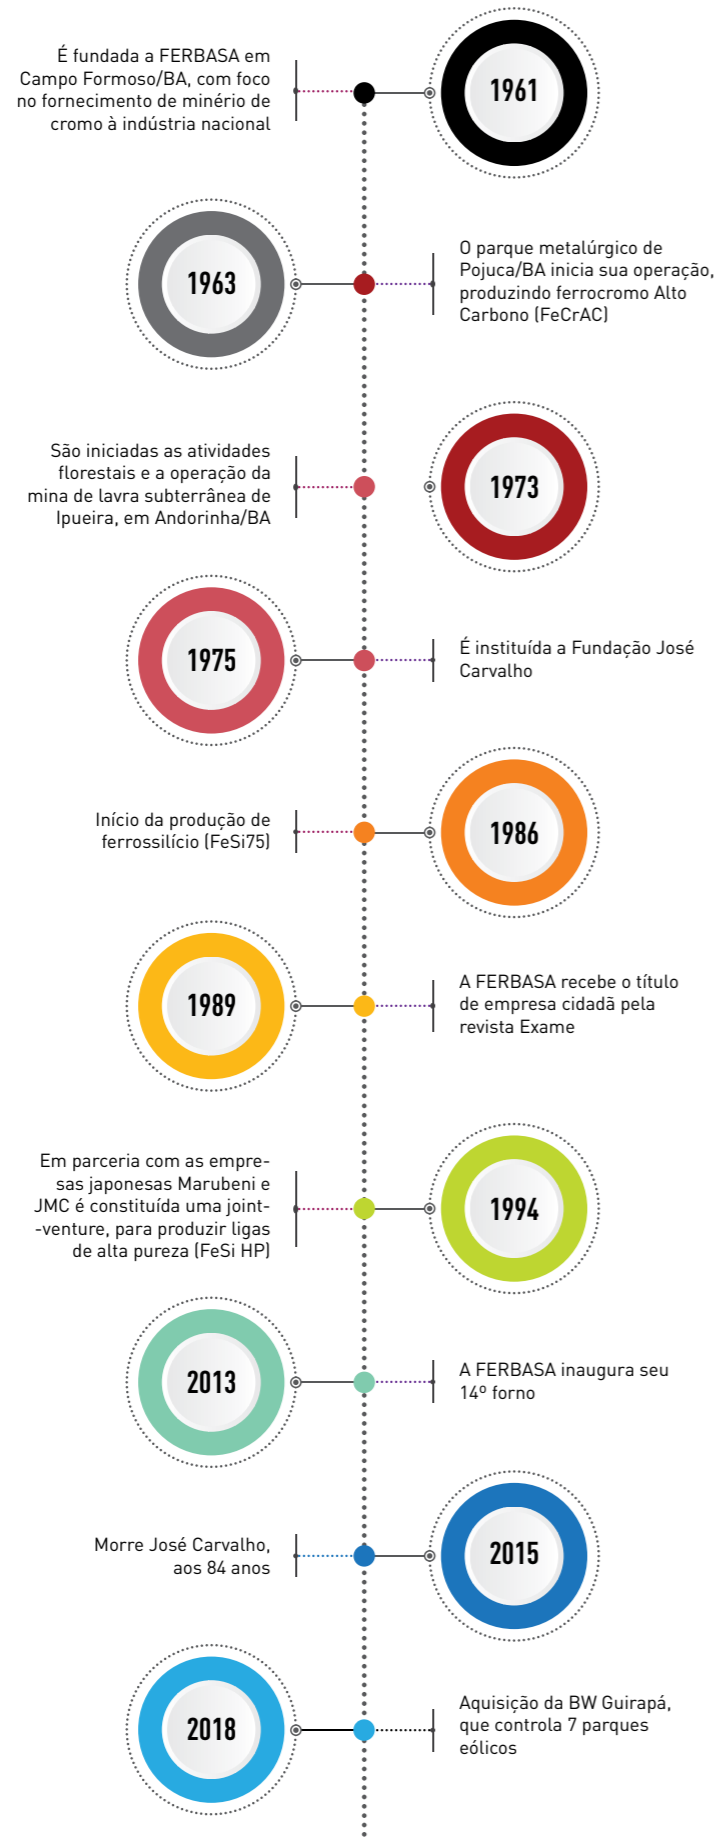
É fundada a FERBASA em Campo Formoso/BA, com foco no fornecimento de minério de cromo à indústria nacional

1961

1963

O parque metalúrgico de Pojuca/BA inicia sua operação, produzindo ferrocromo Alto Carbono (FeCrAC)

São iniciadas as atividades florestais e a operação da mina de lavra subterrânea de Ipueira, em Andorinha/BA

1973

1975

É instituída a Fundação José Carvalho

Início da produção de ferrossilício (FeSi75)

1986

1989

A FERBASA recebe o título de empresa cidadã pela revista Exame

Em parceria com as empresas japonesas Marubeni e JMC é constituída uma joint--venture, para produzir ligas de alta pureza (FeSi HP)

1994

2013

A FERBASA inaugura seu 14º forno

Morre José Carvalho, aos 84 anos

2015

2018

Aquisição da BW Guirapá, que controla 7 parques eólicos